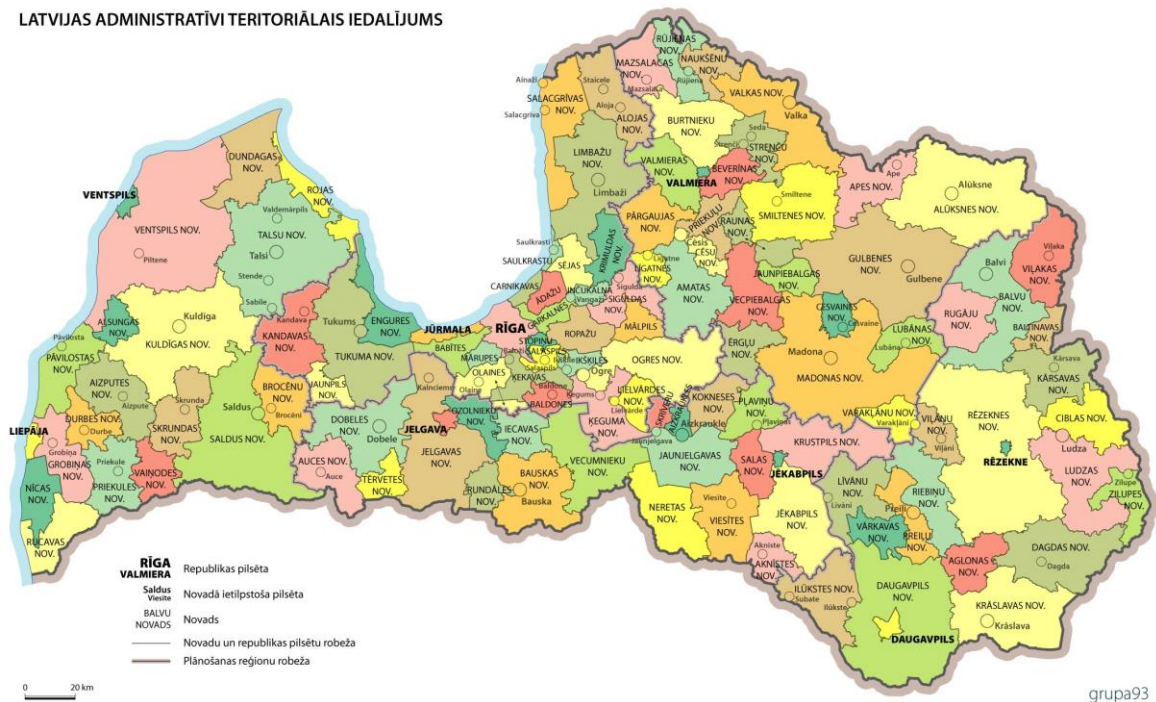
LATVIJAS ADMINISTRATĪVI TERITORIĀLAIS IEDALĪJUMS

RŪJIENAS NOV.
Rūjiena
MAZSALACAS NOV.
Mazsalaca
NAUKŠĒNU NOV.
Ainaži
Staicele
SALACGRĪVAS NOV.
Salacgrīva
ALOJAS NOV.
Aloja
VALKAS NOV.
Valka
BURTNIEKU NOV.
Seda
STRENČU NOV.
Strenči
LIMBAŽU NOV.
Limbaži
VALMIERAS NOV.
VALMIERA
BEVERĪNAS NOV.
DUNDAGAS NOV.
ROJAS NOV.
VENTSPILS
VENTSPILS NOV.
Piltene
Valdemārpils
TALSU NOV.
Talsi
Stende
Sabile
Smiltene
SMILTENES NOV.
APES NOV.
Ape
Alūksne
ALŪKSNES NOV.
PĀRGAUJAS NOV.
PRIEKUĻU NOV.
RAUNAS NOV.
Cēsis
CĒSU NOV.
Saulkrasti
SAULKRASTU NOV.
SĒJAS NOV.
KRIMULDAS NOV.
Līgatne
LĪGATNES NOV.
CARNIKAVAS NOV.
ADAŽU NOV.
INČUKALNA NOV.
Vangaži
Sigulda
SIGULDAS NOV.
AMATAS NOV.
JAUNPIEBALGAS NOV.
VECPIEBALGAS NOV.
GULBENES NOV.
Gulbene
Balvi
BALVU NOV.
VIĻAKAS NOV.
Viļaka
ALSUNGAS NOV.
Kuldīga
KULDĪGAS NOV.
Pāvilosta
PĀVILOSTAS NOV.
KANDAVAS NOV.
Kandava
Tukums
TUKUMA NOV.
ENGURES NOV.
JŪRMALA
RĪGA
BABĪTES NOV.
GARKALNES NOV.
MĀLPILS NOV.
ROPAŽU NOV.
STOPIŅU NOV.
SALASPILS NOV.
Salaspils
IKŠĶILES NOV.
Ikšķile
Ogre
OGRES NOV.
ĒRGĻU NOV.
CESVAINES NOV.
Cesvaine
LUBĀNAS NOV.
Lubāna
RUGĀJU NOV.
BALTINAVAS NOV.
MĀRUPES NOV.
OLAINES NOV.
Olaine
ĶEKAVAS NOV.
Baldone
BALDONES NOV.
Ķegums
ĶEGUMA NOV.
LIELVĀRDES NOV.
Lielvārde
KOKNESES NOV.
SKRĪVERU NOV.
AIZKRAUKLES NOV.
Aizkraukle
PĻAVIŅU NOV.
Pļaviņas
Madona
MADONAS NOV.
Kārsava
KĀRSAVAS NOV.
AIZPUTES NOV.
Aizpute
Skrunda
SKRUNDAS NOV.
BROCĒNU NOV.
Brocēni
JAUNPILS NOV.
Kalnciems
DOBELES NOV.
Dobele
JELGAVA
OZOLNIEKU NOV.
IECAVAS NOV.
Iecava
VECUMNIEKU NOV.
Jaunjelgava
JAUNJELGAVAS NOV.
KRUSTPILS NOV.
VARAKĻĀNU NOV.
Varakļāni
VIĻĀNU NOV.
Viļāni
RĒZEKNES NOV.
CIBLAS NOV.
LIEPĀJA
DURBES NOV.
Durbe
Grobiņa
GROBIŅAS NOV.
Saldus
SALDUS NOV.
AUCES NOV.
Auce
JELGAVAS NOV.
TĒRVETES NOV.
RUNDĀLES NOV.
BAUSKAS NOV.
Bauska
SALAS NOV.
JĒKABPILS
RĒZEKNE
Ludza
LUDZAS NOV.
NĪCAS NOV.
Priekule
PRIEKULES NOV.
VAIŅODES NOV.
NERETAS NOV.
Viesīte
VIESĪTES NOV.
LĪVĀNU NOV.
Līvāni
RIEBIŅU NOV.
Preiļi
PREIĻU NOV.
VĀRKAVAS NOV.
Zilupe
ZILUPES NOV.
RUCAVAS NOV.
JĒKABPILS NOV.
DAGDAS NOV.
Dagda
Akniste
AKNĪSTES NOV.
AGLONAS NOV.
Subate
Ilūkste
ILŪKSTES NOV.
DAUGAVPILS NOV.
DAUGAVPILS
KRĀSLAVAS NOV.
Krāslava

RĪGA VALMIERA Republikas pilsēta
Saldus Viesīte Novadā ietilpstoša pilsēta
BALVU NOVADS Novads
Novadu un republikas pilsētu robeža
Plānošanas reģionu robeža

0 20 km

grupa93